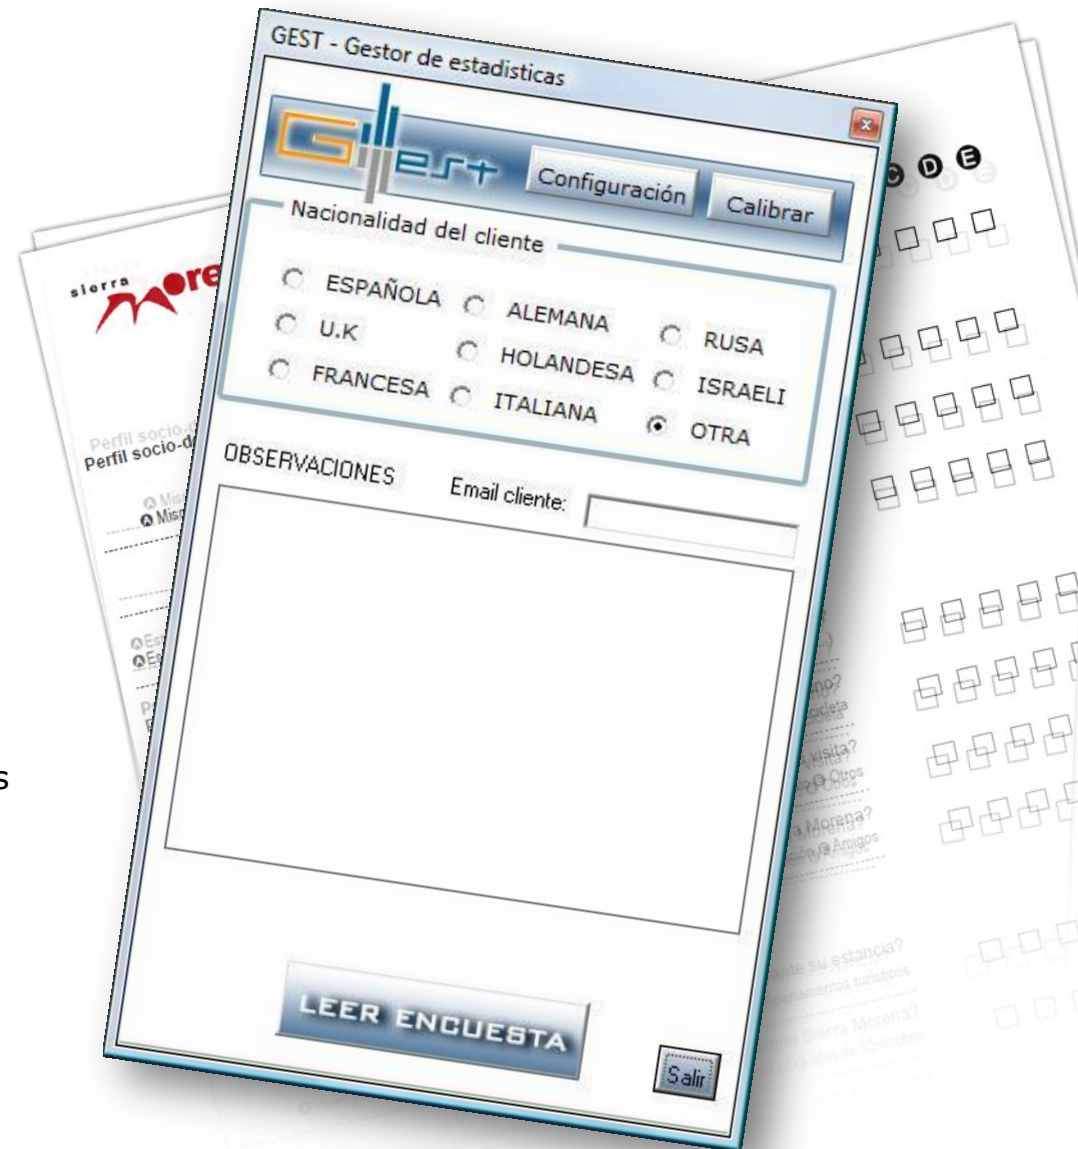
GEST - Gestor de estadisticas

GEST

Configuración

Calibrar

Nacionalidad del cliente

ESPAÑOLA
ALEMANA
U.K
RUSA
HOLANDESA
FRANCESA
ISRAELI
ITALIANA
OTRA

OBSERVACIONES

Email cliente:

LEER ENCUESTA

Salir

sierra morena

Perfil socio-d

C D E